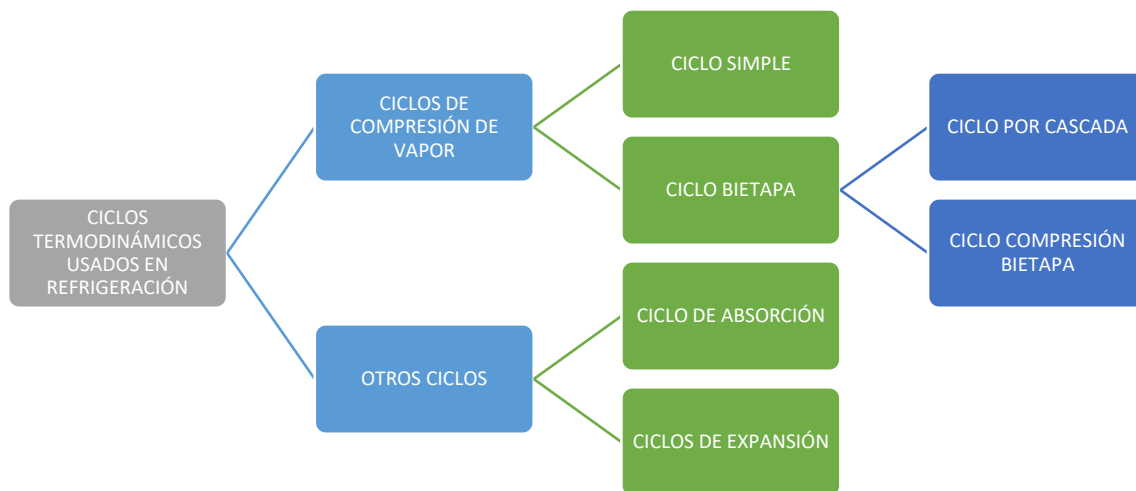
CICLOS TERMODINÁMICOS USADOS EN REFRIGERACIÓN

CICLOS DE COMPRESIÓN DE VAPOR

OTROS CICLOS

CICLO SIMPLE

CICLO BIETAPA

CICLO DE ABSORCIÓN

CICLOS DE EXPANSIÓN

CICLO POR CASCADA

CICLO COMPRESIÓN BIETAPA